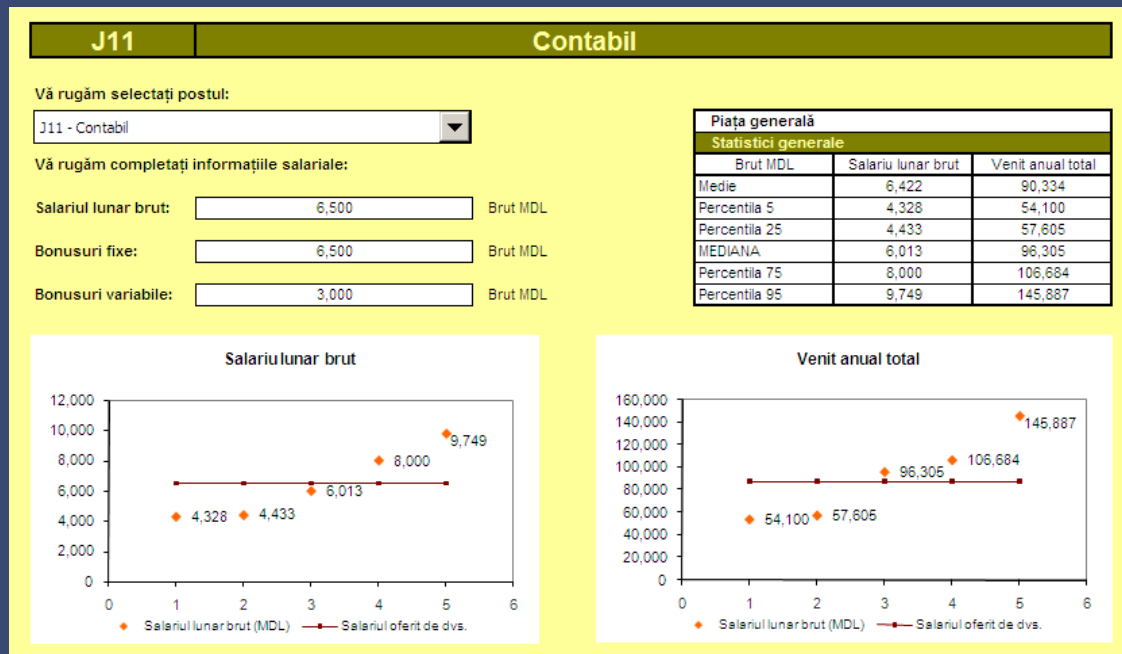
| J11 | Contabil |
|---|---|

Vă rugăm selectați postul:

J11 - Contabil

Vă rugăm completați informațiile salariale:

Salariul lunar brut: 6,500 Brut MDL

Bonusuri fixe: 6,500 Brut MDL

Bonusuri variabile: 3,000 Brut MDL

Piața generală

Statistici generale

| Brut MDL | Salariu lunar brut | Venit anual total |
|---|---|---|
| Medie | 6,422 | 90,334 |
| Percentila 5 | 4,328 | 54,100 |
| Percentila 25 | 4,433 | 57,605 |
| MEDIANA | 6,013 | 96,305 |
| Percentila 75 | 8,000 | 106,684 |
| Percentila 95 | 9,749 | 145,887 |

Salariu lunar brut

12,000
10,000
8,000
6,000
4,000
2,000
0

0 1 2 3 4 5 6

4,328 4,433 6,013 8,000 9,749

Salariul lunar brut (MDL) Salariul oferit de dvs.

Venit anual total

160,000
140,000
120,000
100,000
80,000
60,000
40,000
20,000
0

0 1 2 3 4 5 6

54,100 57,605 96,305 106,684 145,887

Salariul lunar brut (MDL) Salariul oferit de dvs.